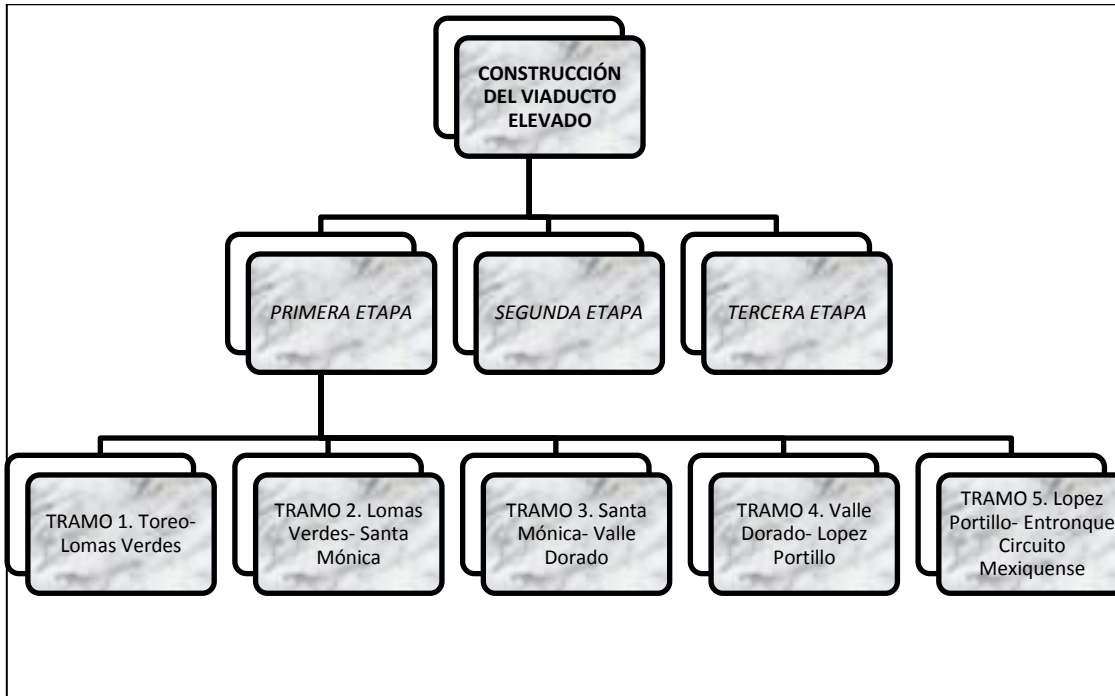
CONSTRUCCIÓN DEL VIADUCTO ELEVADO

PRIMERA ETAPA

SEGUNDA ETAPA

TERCERA ETAPA

TRAMO 1. Toreo-Lomas Verdes

TRAMO 2. Lomas Verdes- Santa Mónica

TRAMO 3. Santa Mónica- Valle Dorado

TRAMO 4. Valle Dorado- Lopez Portillo

TRAMO 5. Lopez Portillo- Entronque Circuito Mexiquense